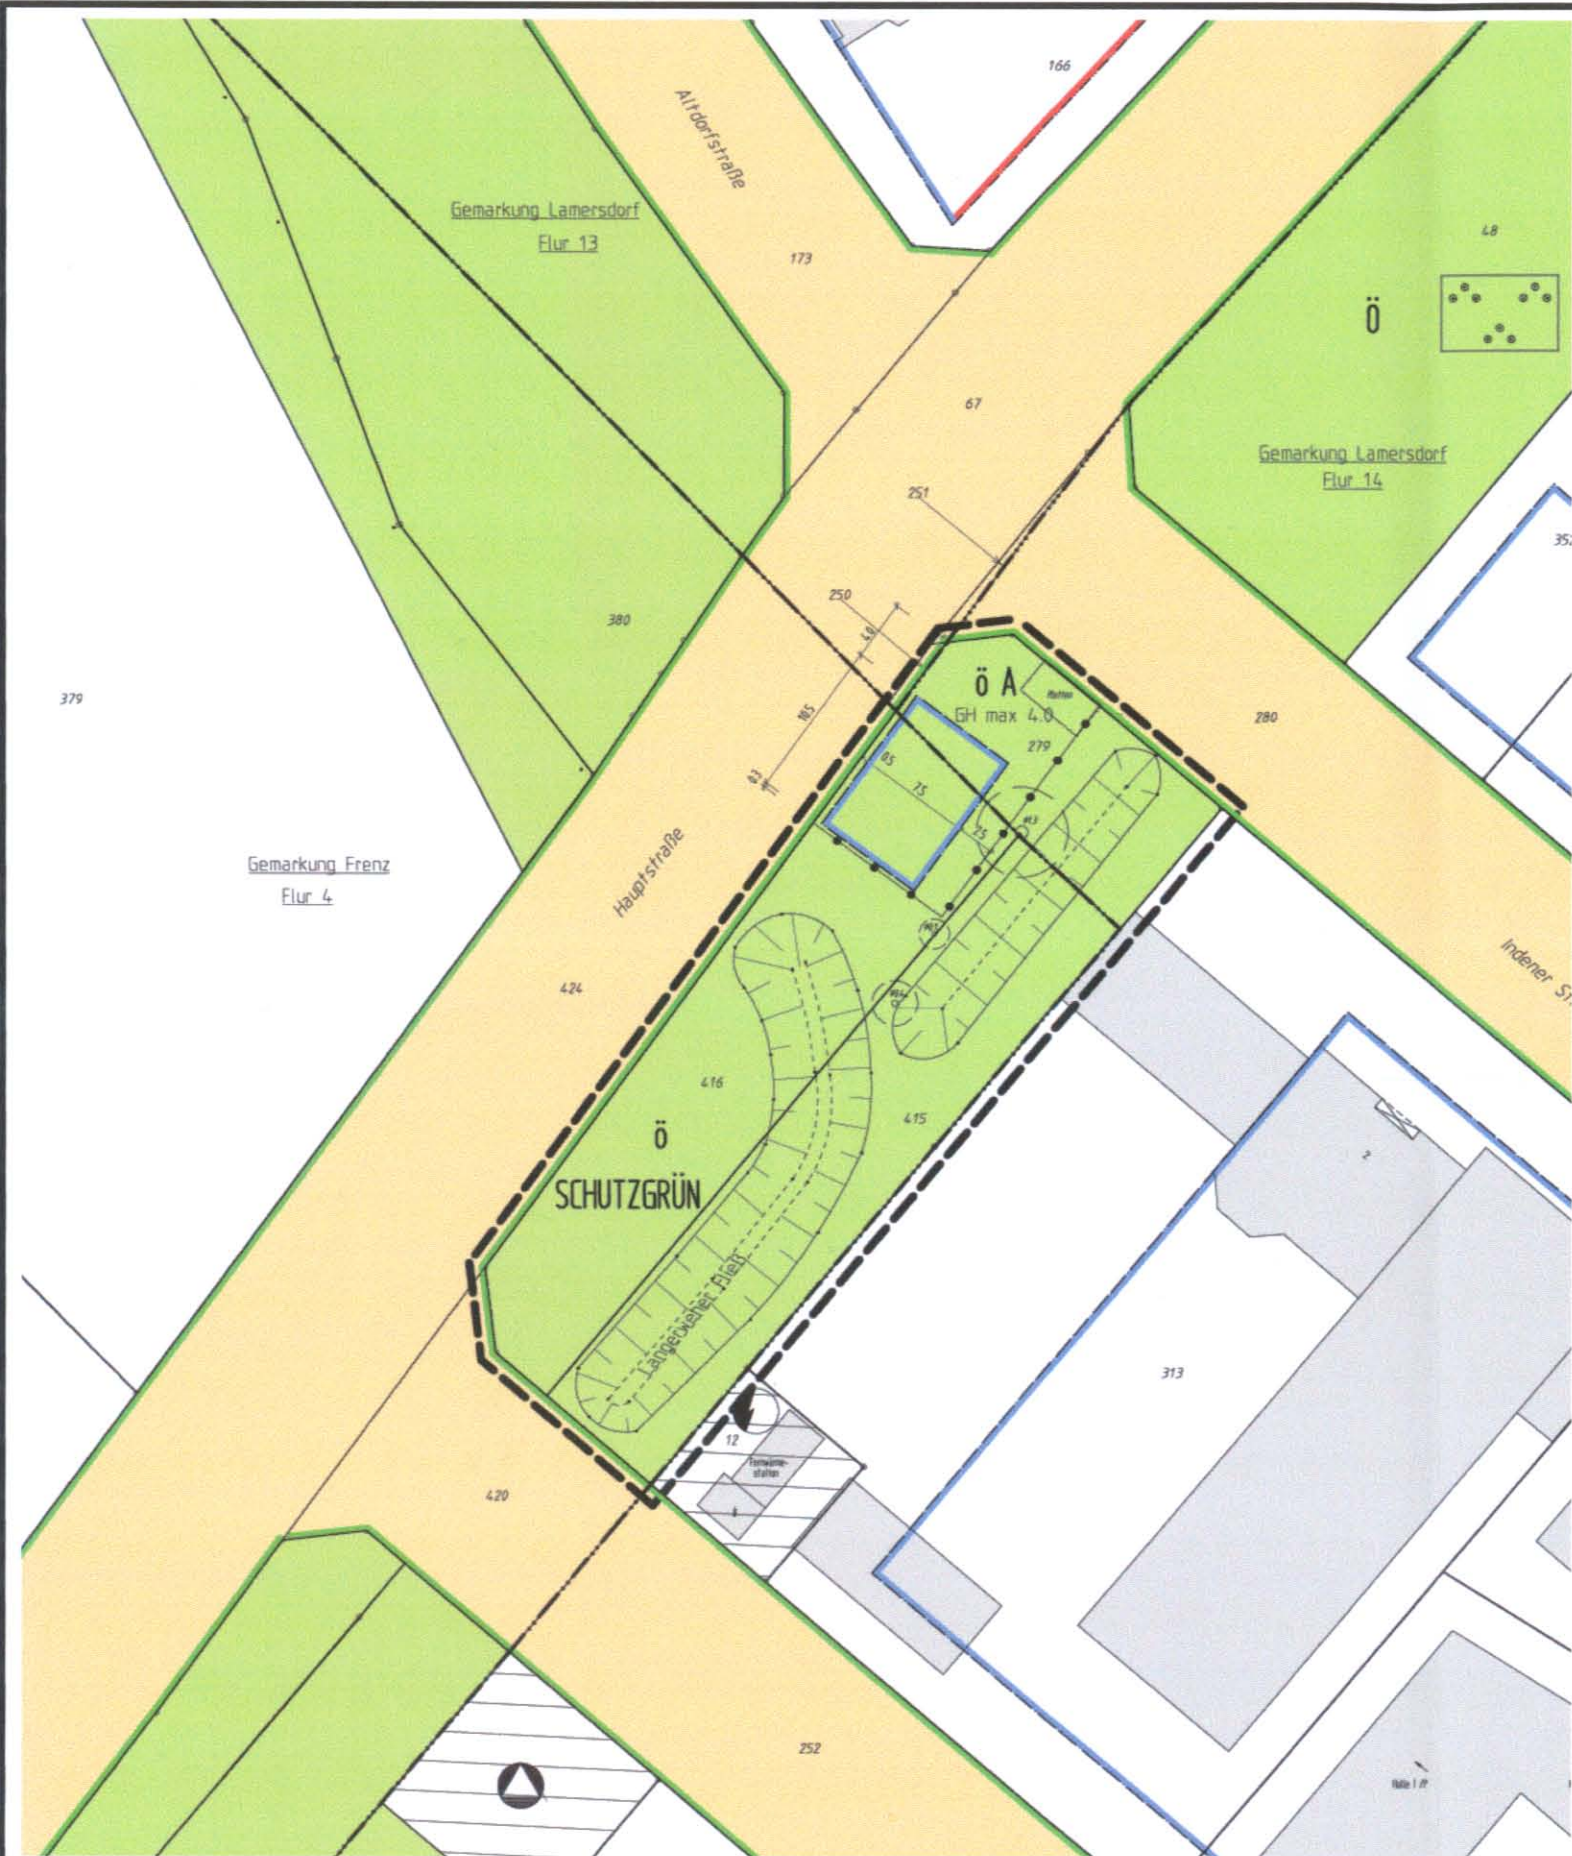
166

Altdorfstraße

Gemarkung Lamersdorf
Flur 13

173

48

Ö

67

Gemarkung Lamersdorf
Flur 14

251

352

250

380

379

ö A
GH max 4.0

279

280

Hauptstraße

Gemarkung Frenz
Flur 4

424

Indener St

416

415

Ö
SCHUTZGRÜN

Langerbusch Fließ

313

12

420

252